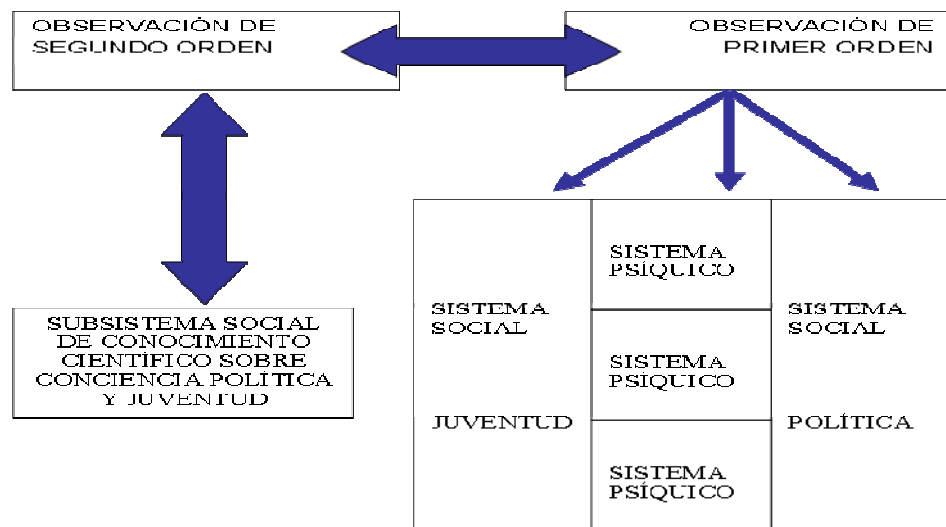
OBSERVACIÓN DE SEGUNDO ORDEN

OBSERVACIÓN DE PRIMER ORDEN

SUBSISTEMA SOCIAL DE CONOCIMIENTO CIENTÍFICO SOBRE CONCIENCIA POLITICA Y JUVENTUD

SISTEMA SOCIAL

JUVENTUD

SISTEMA PSIQUICO

SISTEMA PSIQUICO

SISTEMA PSÍQUICO

SISTEMA SOCIAL

POLÍTICA